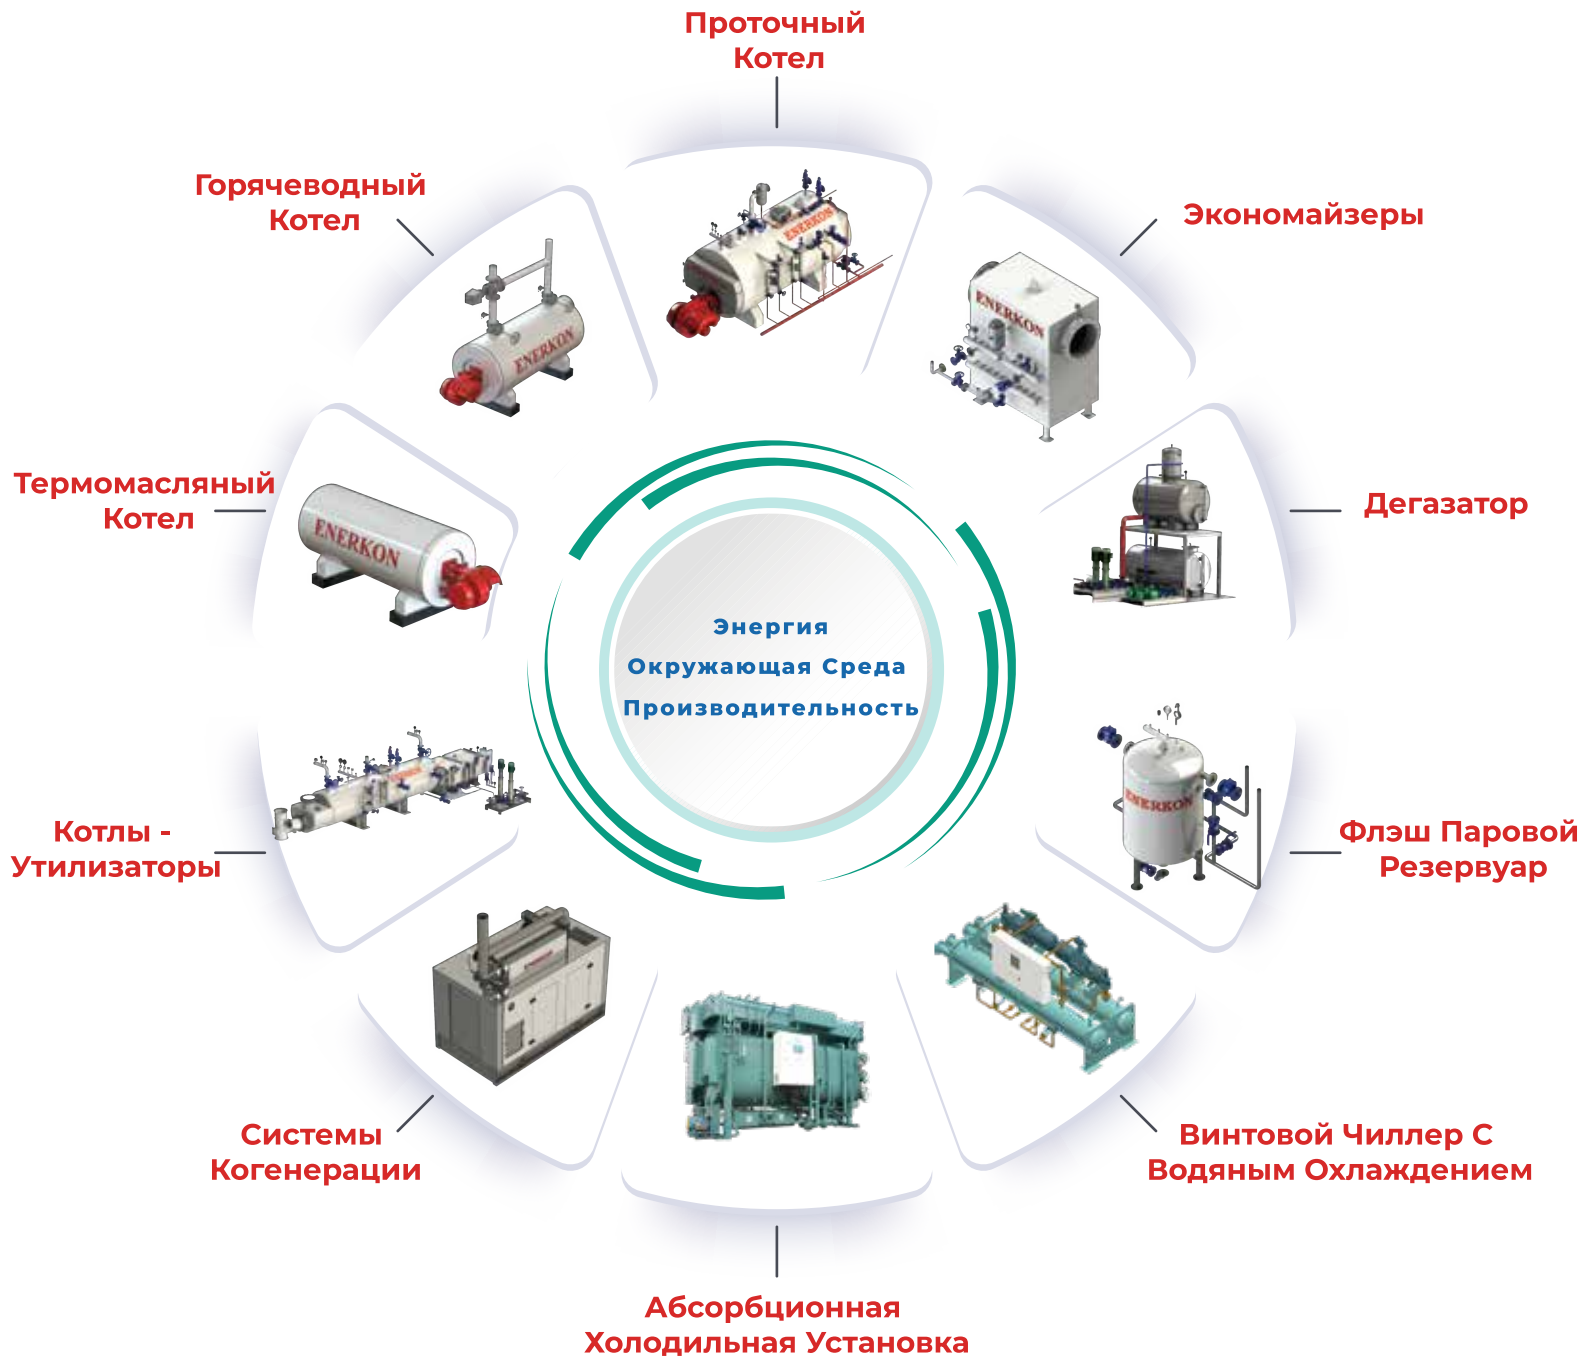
Проточный Котел

Горячеводный Котел

Экономайзеры

Термомасляный Котел

Дегазатор

Энергия
Окружающая Среда
Производительность

Котлы - Утилизаторы

Флэш Паровой Резервуар

Системы Когенерации

Винтовой Чиллер С Водяным Охлаждением

Абсорбционная Холодильная Установка

ENERKON